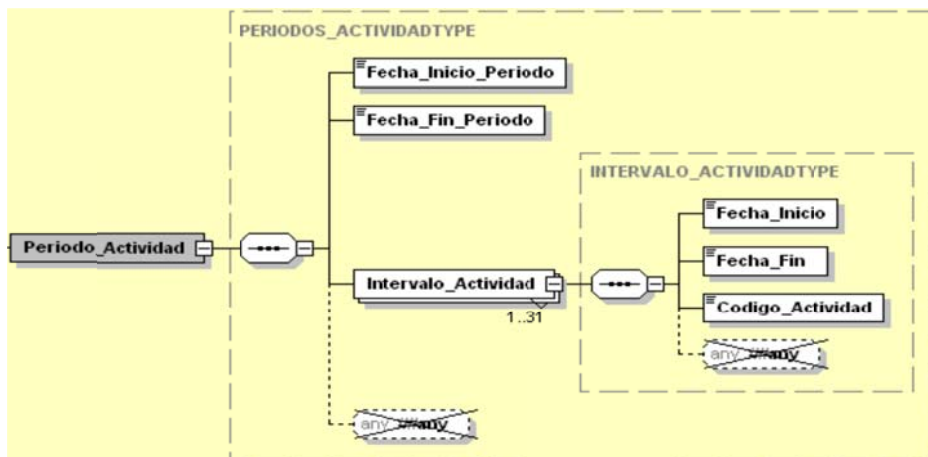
PERIODOS_ACTIVIDADTYPE

Periodo_Actividad

Fecha_Inicio_Periodo

Fecha_Fin_Periodo

Intervalo_Actividad

1..31

INTERVALO_ACTIVIDADTYPE

Fecha_Inicio

Fecha_Fin

Codigo_Actividad

any ##any

any ##any